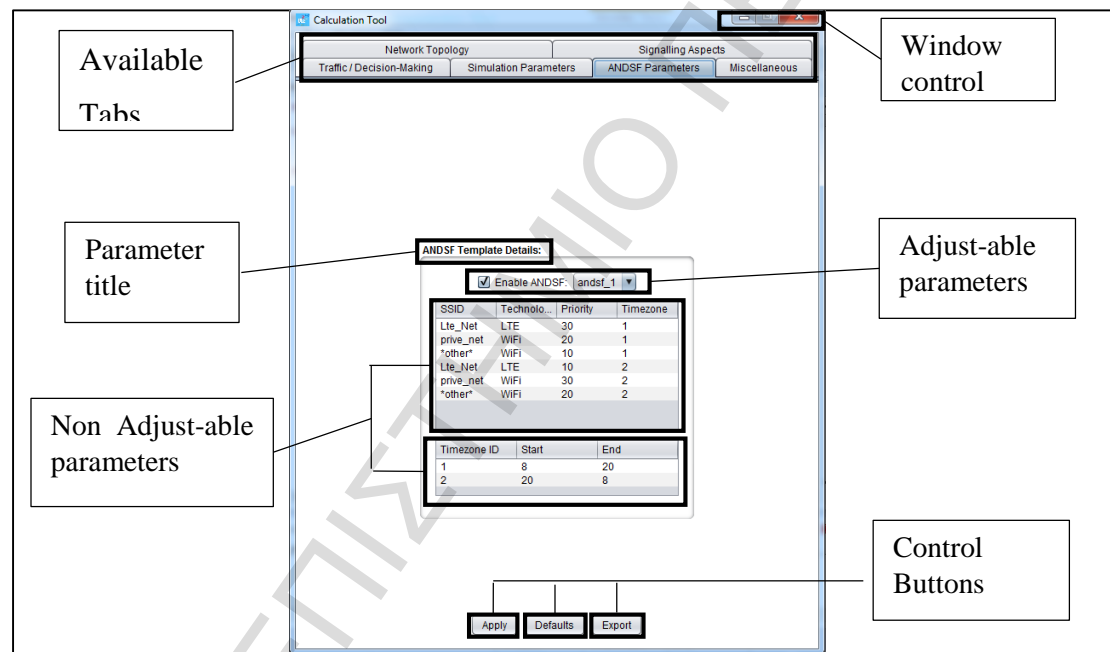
Calculation Tool

Available Tabs

Window control

Network Topology | Signalling Aspects

Traffic / Decision-Making | Simulation Parameters | ANDSF Parameters | Miscellaneous

Parameter title

ANDSF Template Details:

Adjust-able parameters

Enable ANDSF: andsf_1

| SSID | Technolo... | Priority | Timezone |
|---|---|---|---|
| Lte_Net | LTE | 30 | 1 |
| prive_net | WiFi | 20 | 1 |
| *other* | WiFi | 10 | 1 |
| Lte_Net | LTE | 10 | 2 |
| prive_net | WiFi | 30 | 2 |
| *other* | WiFi | 20 | 2 |

Non Adjust-able parameters

| Timezone ID | Start | End |
|---|---|---|
| 1 | 8 | 20 |
| 2 | 20 | 8 |

Control Buttons

Apply Defaults Export